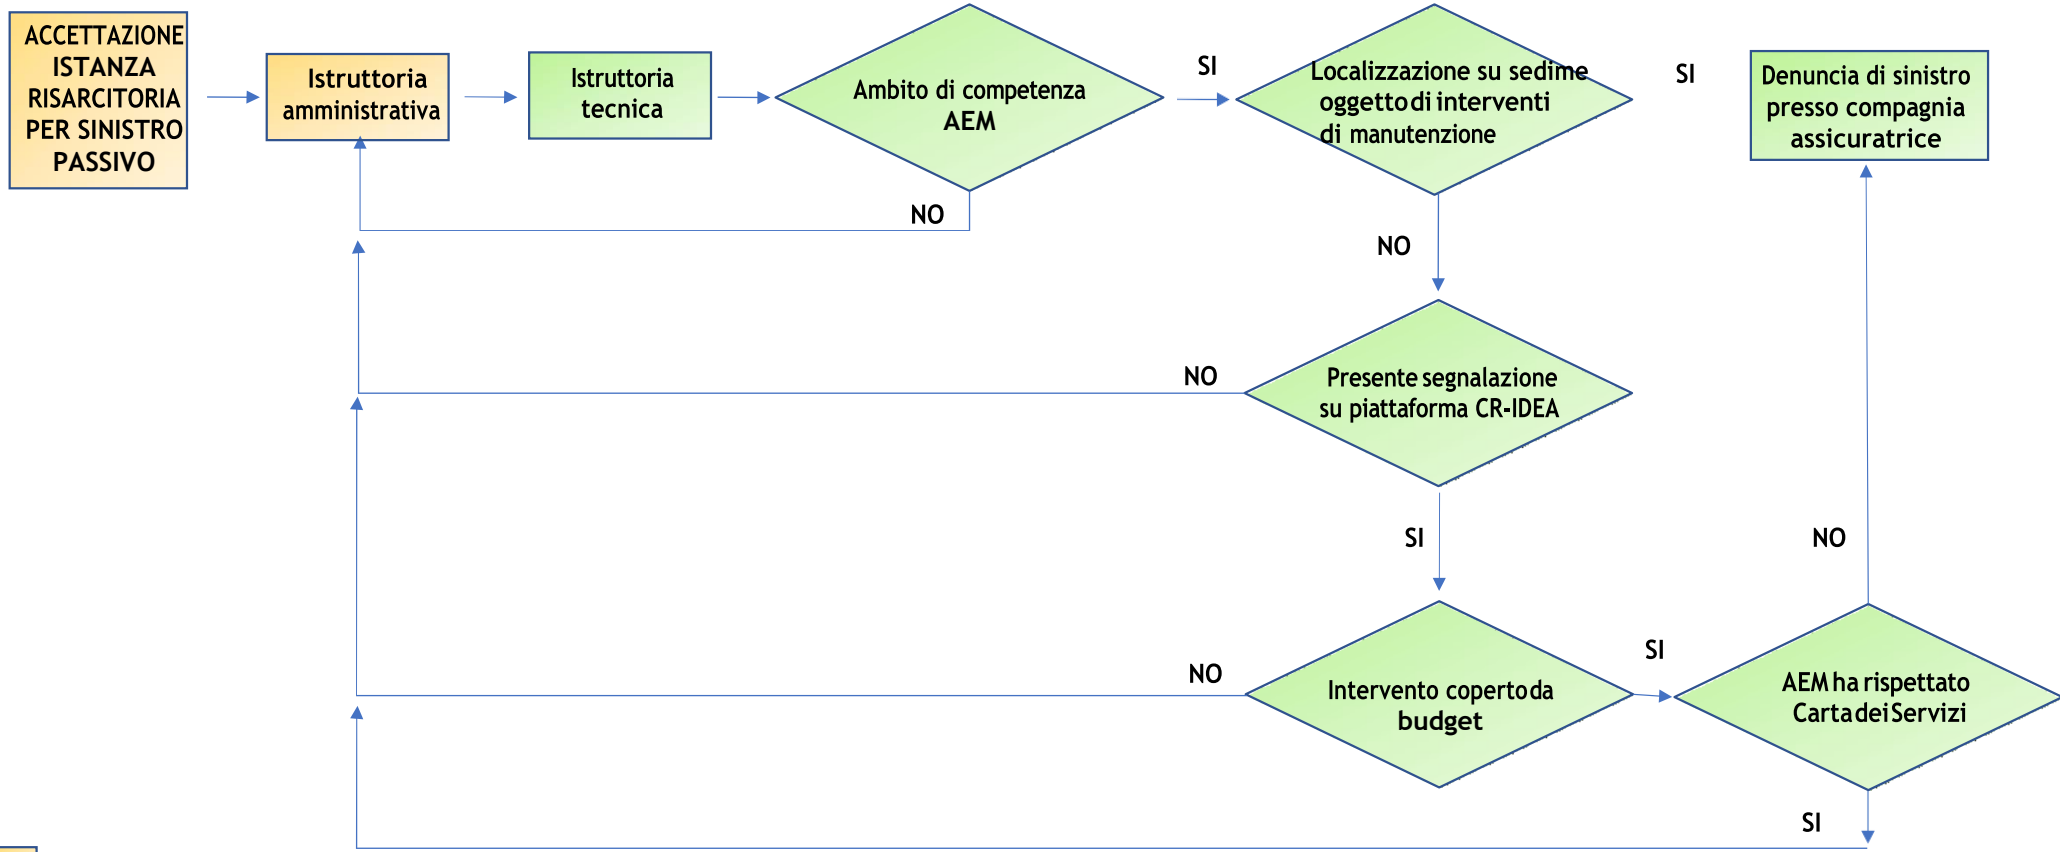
ACCETTAZIONE ISTANZA RISARCITORIA PER SINISTRO PASSIVO

Istruttoria amministrativa

Istruttoria tecnica

Ambito di competenza AEM

SI

Localizzazione su sedime oggetto di interventi di manutenzione

SI

Denuncia di sinistro presso compagnia assicuratrice

NO

NO

NO

Presente segnalazione su piattaforma CR-IDEA

SI

NO

NO

SI

Intervento coperto da budget

AEM ha rispettato Carta dei Servizi

SI